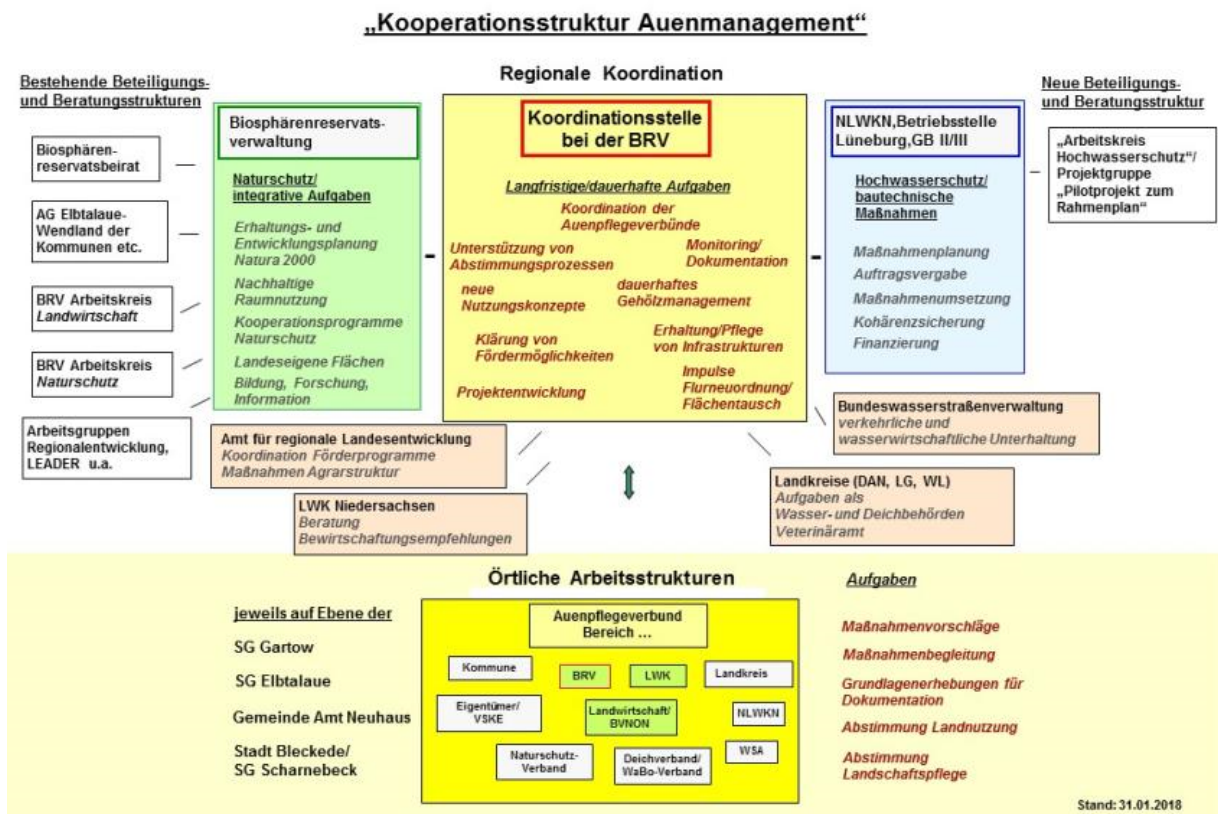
„Kooperationsstruktur Auenmanagement“

Bestehende Beteiligungs- und Beratungsstrukturen

Biosphären-reservatsbeirat

AG Elbtalaue-Wendland der Kommunen etc.

BRV Arbeitskreis Landwirtschaft

BRV Arbeitskreis Naturschutz

Arbeitsgruppen Regionalentwicklung, LEADER u.a.

Regionale Koordination

Biosphärenreservats-verwaltung

Naturschutz/ integrative Aufgaben

Erhaltungs- und Entwicklungsplanung Natura 2000

Nachhaltige Raumnutzung

Kooperationsprogramme Naturschutz

Landeseigene Flächen

Bildung, Forschung, Information

Koordinationsstelle bei der BRV

Langfristige/dauerhafte Aufgaben

Koordination der Auenpflegeverbünde

Unterstützung von Abstimmungsprozessen

Monitoring/ Dokumentation

neue Nutzungskonzepte

dauerhaftes Gehölzmanagement

Klärung von Fördermöglichkeiten

Erhaltung/Pflege von Infrastrukturen

Projektentwicklung

Impulse Flurneuordnung/ Flächentausch

NLWKN,Betriebsstelle Lüneburg,GB II/III

Hochwasserschutz/ bautechnische Maßnahmen

Maßnahmenplanung

Auftragsvergabe

Maßnahmenumsetzung

Kohärenzsicherung

Finanzierung

Neue Beteiligungs- und Beratungsstruktur

„Arbeitskreis Hochwasserschutz“/ Projektgruppe „Pilotprojekt zum Rahmenplan“

Bundeswasserstraßenverwaltung
verkehrliche und wasserwirtschaftliche Unterhaltung

Amt für regionale Landesentwicklung
Koordination Förderprogramme
Maßnahmen Agrarstruktur

LWK Niedersachsen
Beratung
Bewirtschaftungsempfehlungen

Landkreise (DAN, LG, WL)
Aufgaben als Wasser- und Deichbehörden
Veterinäramt

Örtliche Arbeitsstrukturen

jeweils auf Ebene der

SG Gartow

SG Elbtalaue

Gemeinde Amt Neuhaus

Stadt Bleckede/ SG Scharnebeck

Auenpflegeverbund Bereich ...

Kommune

BRV

LWK

Landkreis

Eigentümer/ VSKE

Landwirtschaft/ BVNON

NLWKN

Naturschutz-Verband

Deichverband/ WaBo-Verband

WSA

Aufgaben

Maßnahmenvorschläge

Maßnahmenbegleitung

Grundlagenerhebungen für Dokumentation

Abstimmung Landnutzung

Abstimmung Landschaftspflege

Stand: 31.01.2018